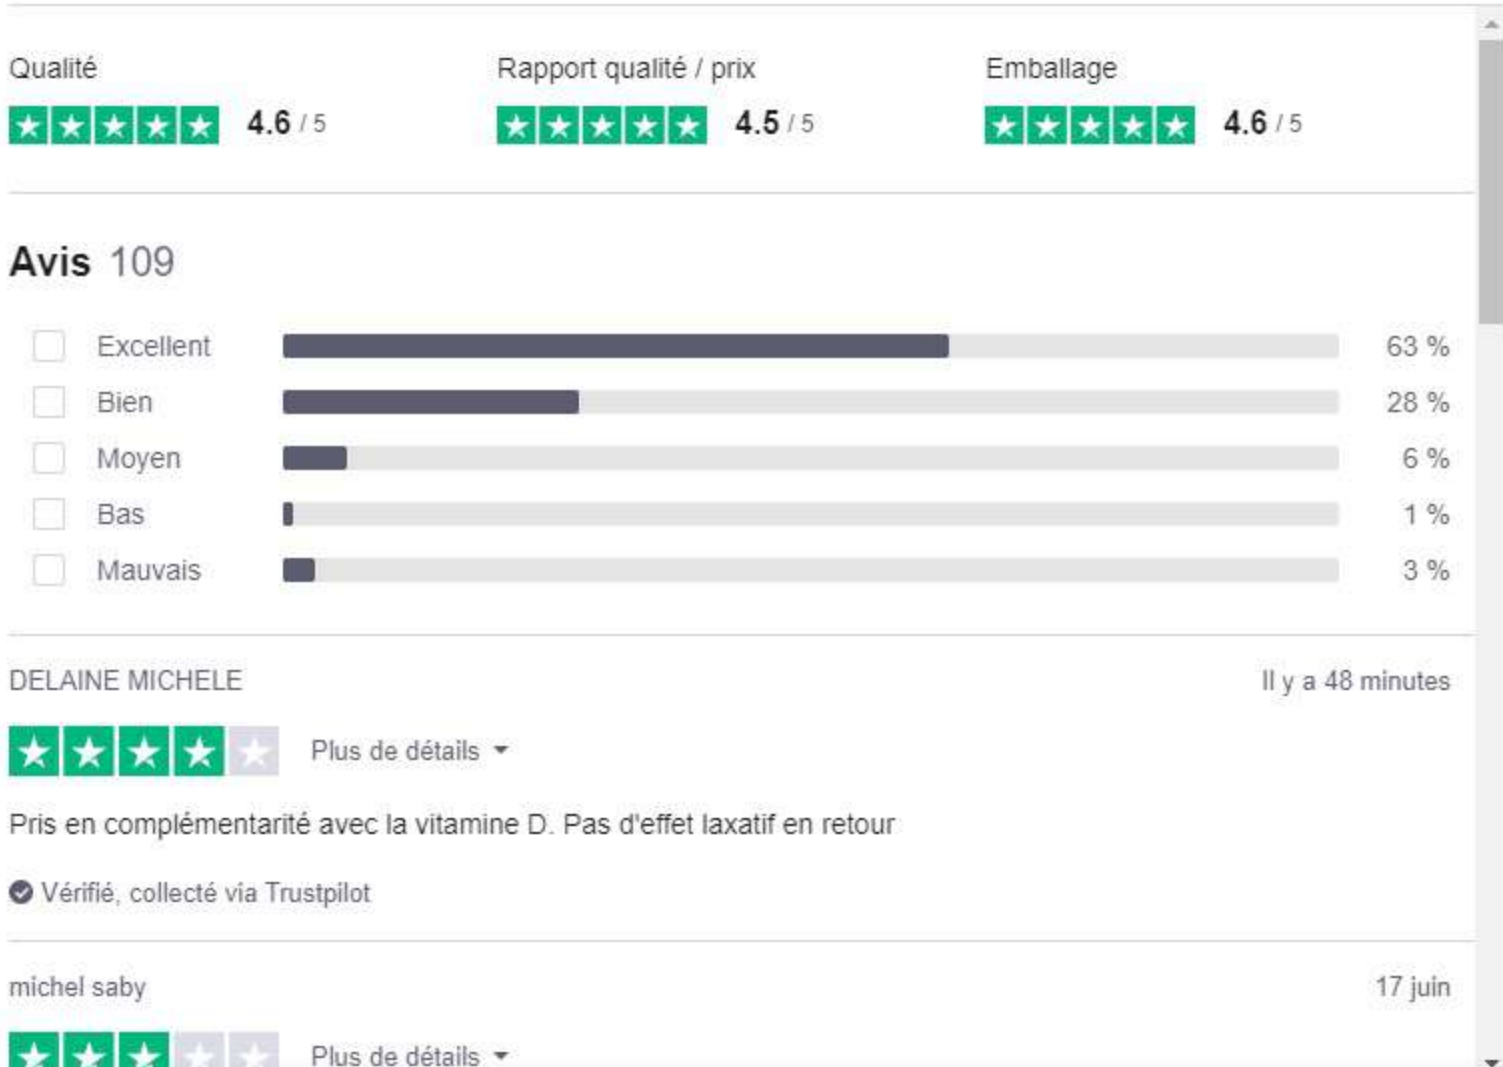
Qualité
4.6 / 5

Rapport qualité / prix
4.5 / 5

Emballage
4.6 / 5

Avis 109

| | |
|---|---|
| Excellent | 63 % |
| Bien | 28 % |
| Moyen | 6 % |
| Bas | 1 % |
| Mauvais | 3 % |

DELAINE MICHELE
Il y a 48 minutes

Plus de détails

Pris en complémentarité avec la vitamine D. Pas d'effet laxatif en retour

Vérifié, collecté via Trustpilot

michel saby
17 juin

Plus de détails